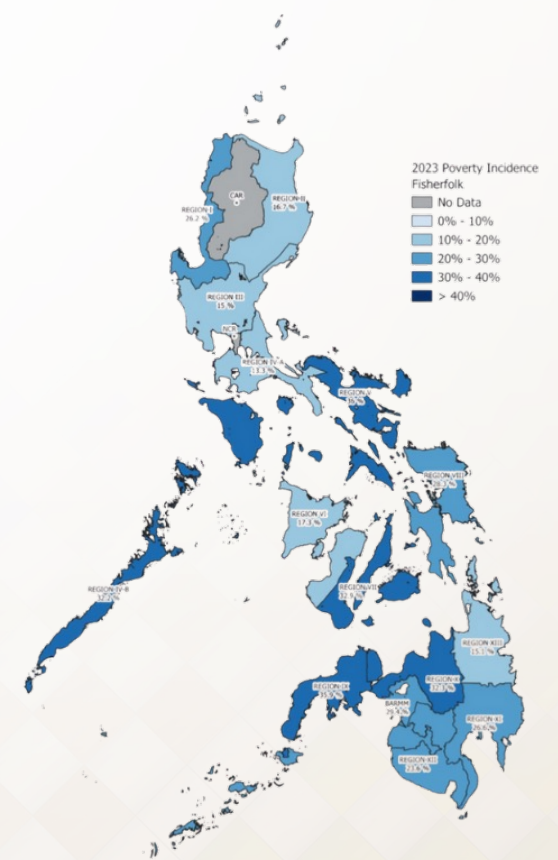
2023 Poverty Incidence Fisherfolk
No Data
0% - 10%
10% - 20%
20% - 30%
30% - 40%
> 40%

CAR
REGION I
26.2 %
REGION II
16.7 %
REGION III
15 %
NCR
REGION IV-A
13.3 %
REGION V
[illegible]
REGION VIII
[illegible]
REGION VI
17.3 %
REGION VII
32.9 %
REGION IV-B
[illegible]
REGION XIII
15.5 %
REGION IX
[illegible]
REGION X
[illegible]
BARMM
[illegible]
REGION XI
26.6 %
REGION XII
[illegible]